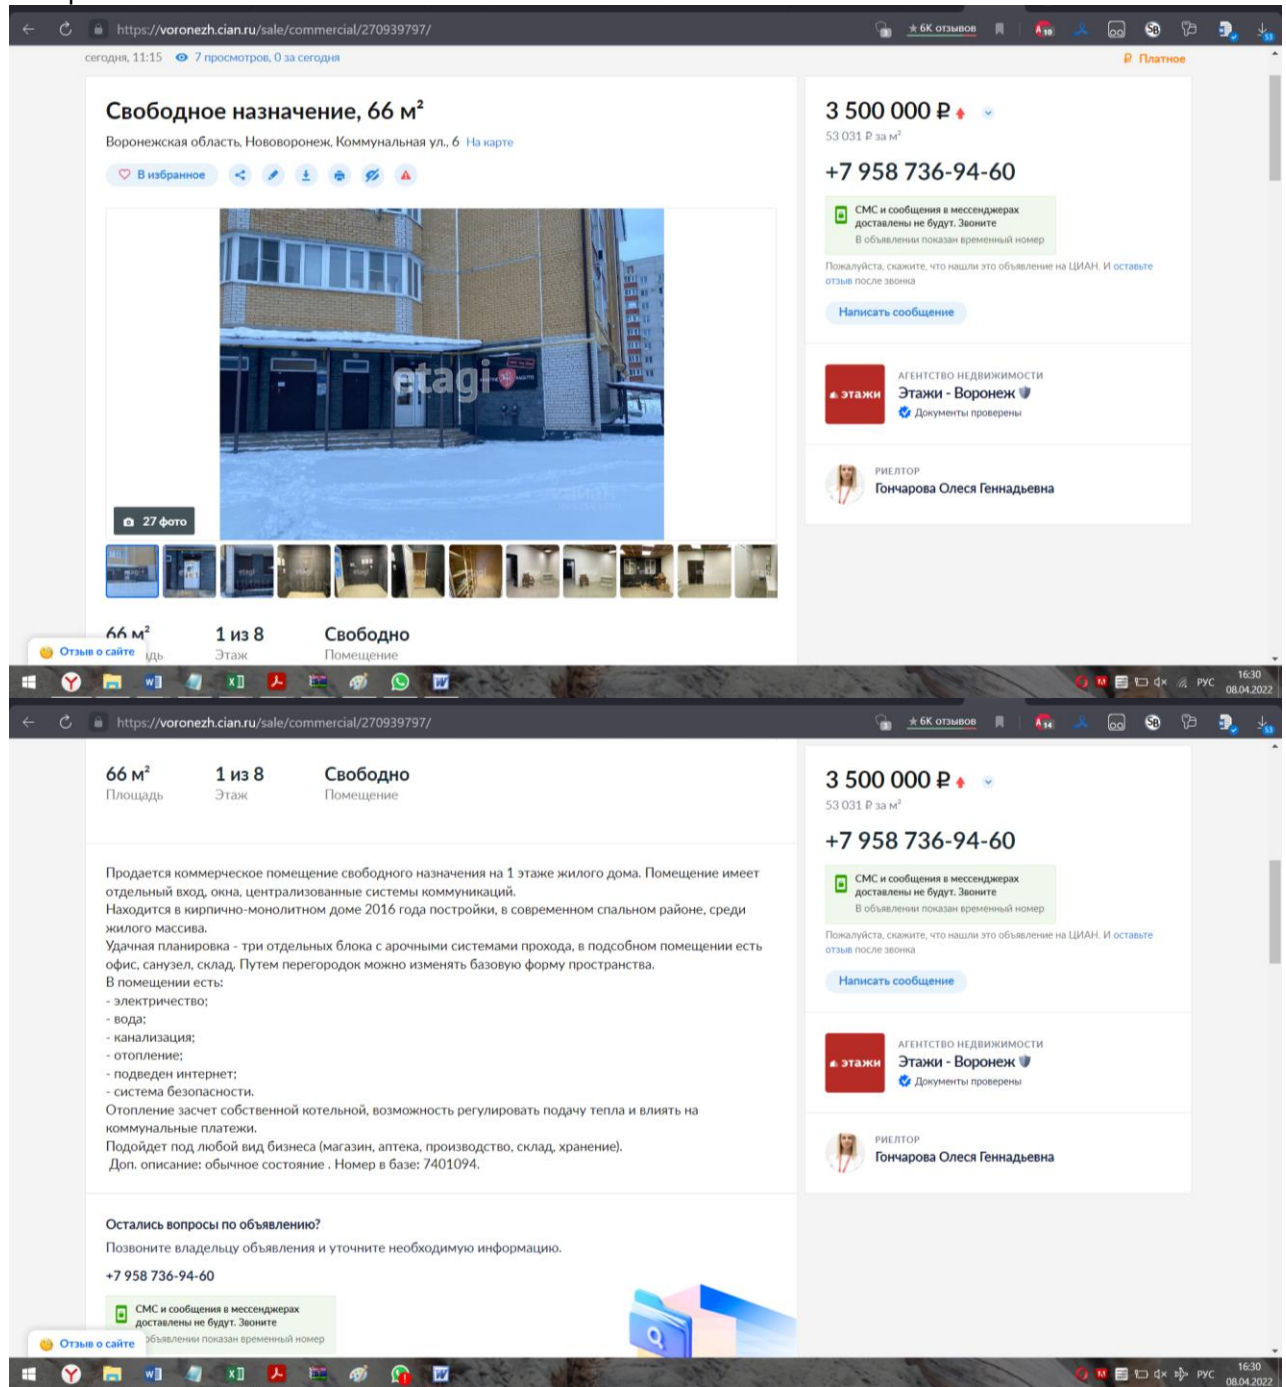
https://voronezh.cian.ru/sale/commercial/270939797/

★ 6К отзывов

сегодня, 11:15 7 просмотров, 0 за сегодня

₽ Платное

Свободное назначение, 66 м²

Воронежская область, Нововоронеж, Коммунальная ул., 6 На карте

В избранное

etagi

27 фото

3 500 000 ₽

53 031 ₽ за м²

+7 958 736-94-60

СМС и сообщения в мессенджерах доставлены не будут. Звоните

В объявлении показан временный номер

Пожалуйста, скажите, что нашли это объявление на ЦИАН. И оставьте отзыв после звонка

Написать сообщение

этажи

АГЕНТСТВО НЕДВИЖИМОСТИ

Этажи - Воронеж

Документы проверены

РИЕЛТОР

Гончарова Олеся Геннадьевна

66 м² 1 из 8 Свободно

Отзыв о сайте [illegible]дь Этаж Помещение

РУС 16:30 08.04.2022

https://voronezh.cian.ru/sale/commercial/270939797/

★ 6К отзывов

| 66 м² | 1 из 8 | Свободно |
|---|---|---|
| Площадь | Этаж | Помещение |

Продается коммерческое помещение свободного назначения на 1 этаже жилого дома. Помещение имеет отдельный вход, окна, централизованные системы коммуникаций.
Находится в кирпично-монолитном доме 2016 года постройки, в современном спальном районе, среди жилого массива.
Удачная планировка - три отдельных блока с арочными системами прохода, в подсобном помещении есть офис, санузел, склад. Путем перегородок можно изменять базовую форму пространства.
В помещении есть:
- электричество;
- вода;
- канализация;
- отопление;
- подведен интернет;
- система безопасности.
Отопление засчет собственной котельной, возможность регулировать подачу тепла и влиять на коммунальные платежи.
Подойдет под любой вид бизнеса (магазин, аптека, производство, склад, хранение).
Доп. описание: обычное состояние . Номер в базе: 7401094.

Остались вопросы по объявлению?

Позвоните владельцу объявления и уточните необходимую информацию.

+7 958 736-94-60

СМС и сообщения в мессенджерах доставлены не будут. Звоните

Отзыв о сайте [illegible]бъявлении показан временный номер

3 500 000 ₽

53 031 ₽ за м²

+7 958 736-94-60

СМС и сообщения в мессенджерах доставлены не будут. Звоните

В объявлении показан временный номер

Пожалуйста, скажите, что нашли это объявление на ЦИАН. И оставьте отзыв после звонка

Написать сообщение

этажи

АГЕНТСТВО НЕДВИЖИМОСТИ

Этажи - Воронеж

Документы проверены

РИЕЛТОР

Гончарова Олеся Геннадьевна

РУС 16:30 08.04.2022